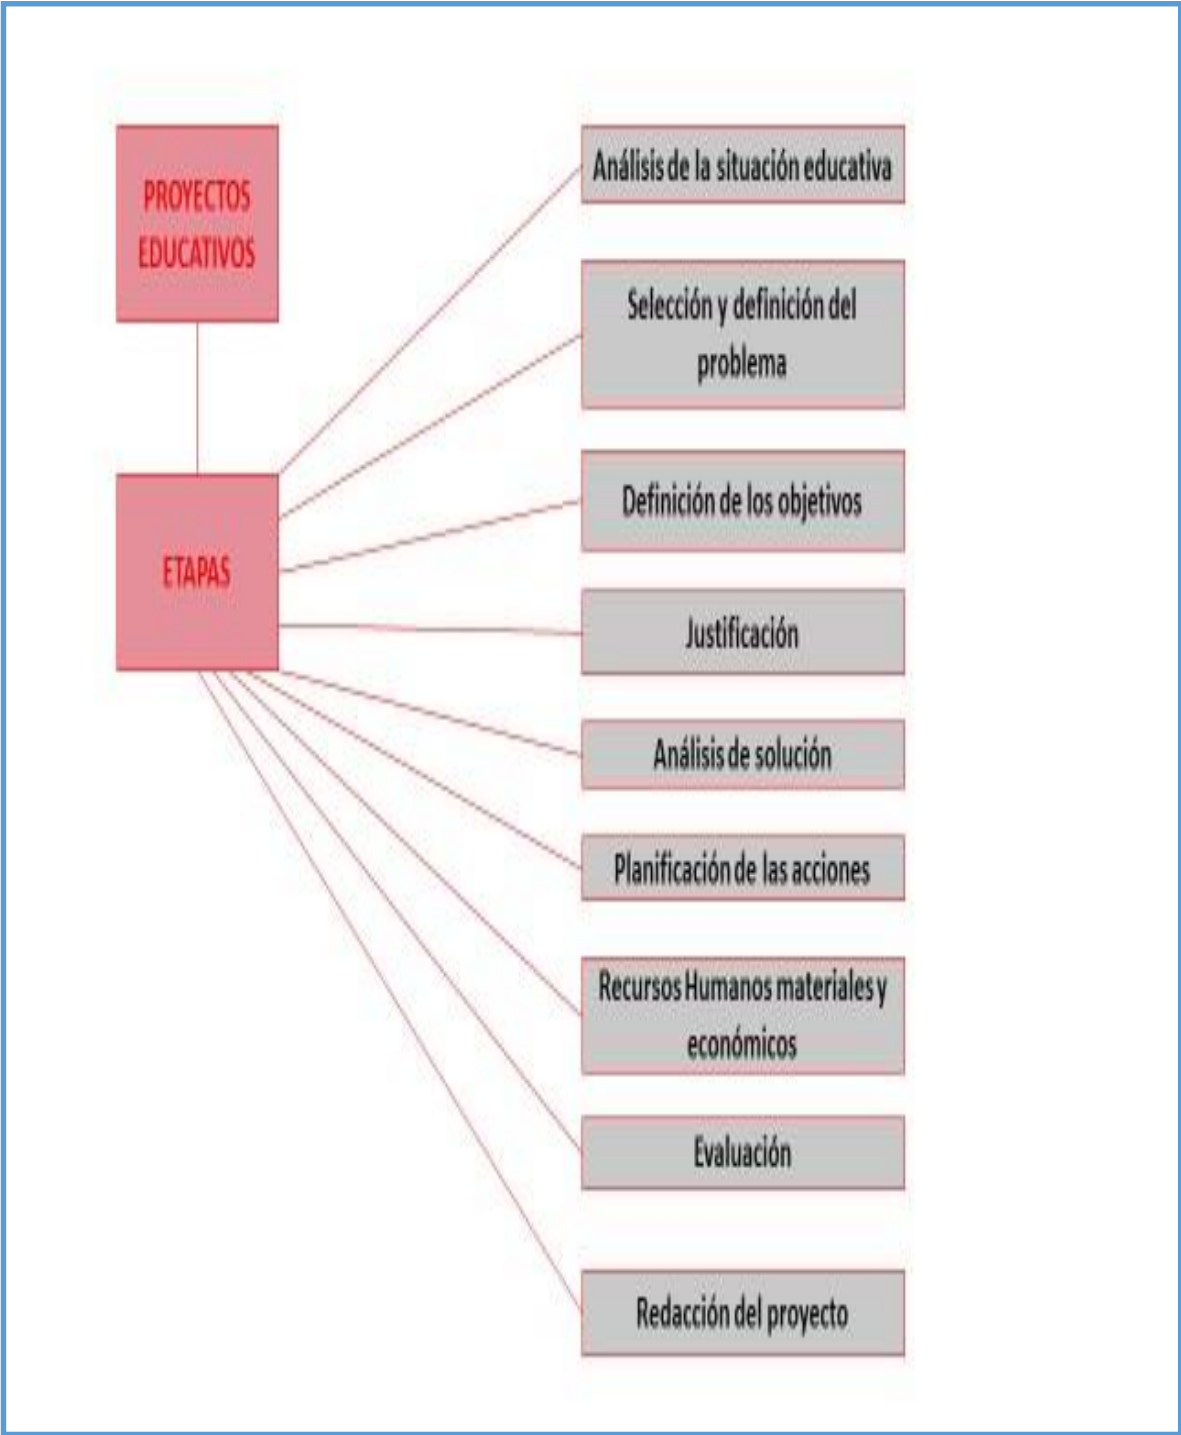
PROYECTOS EDUCATIVOS

ETAPAS

Análisis de la situación educativa

Selección y definición del problema

Definición de los objetivos

Justificación

Análisis de solución

Planificación de las acciones

Recursos Humanos materiales y económicos

Evaluación

Redacción del proyecto